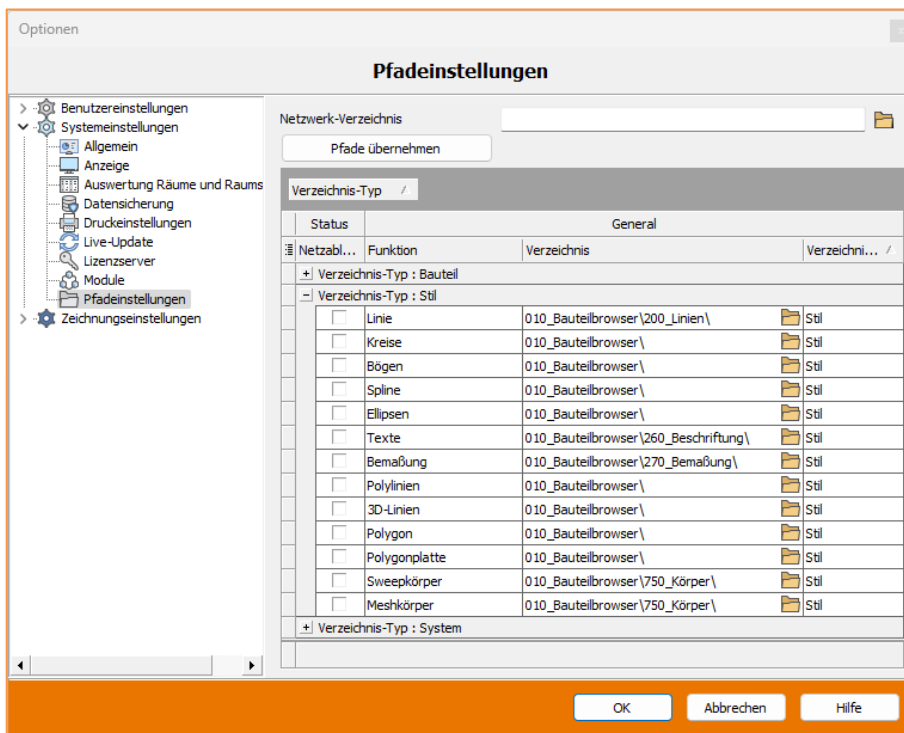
Optionen

Pfadeinstellungen

Benutzereinstellungen
Systemeinstellungen
Allgemein
Anzeige
Auswertung Räume und Raums
Datensicherung
Druckeinstellungen
Live-Update
Lizenzserver
Module
Pfadeinstellungen
Zeichnungseinstellungen

Netzwerk-Verzeichnis

Pfade übernehmen

Verzeichnis-Typ

| Status | General | | |
|---|---|---|---|
| Netzabl... | Funktion | Verzeichnis | Verzeichni... |
| + Verzeichnis-Typ : Bauteil | | | |
| − Verzeichnis-Typ : Stil | | | |
| | Linie | 010_Bauteilbrowser\200_Linien\ | Stil |
| | Kreise | 010_Bauteilbrowser\ | Stil |
| | Bögen | 010_Bauteilbrowser\ | Stil |
| | Spline | 010_Bauteilbrowser\ | Stil |
| | Ellipsen | 010_Bauteilbrowser\ | Stil |
| | Texte | 010_Bauteilbrowser\260_Beschriftung\ | Stil |
| | Bemaßung | 010_Bauteilbrowser\270_Bemaßung\ | Stil |
| | Polylinien | 010_Bauteilbrowser\ | Stil |
| | 3D-Linien | 010_Bauteilbrowser\ | Stil |
| | Polygon | 010_Bauteilbrowser\ | Stil |
| | Polygonplatte | 010_Bauteilbrowser\ | Stil |
| | Sweepkörper | 010_Bauteilbrowser\750_Körper\ | Stil |
| | Meshkörper | 010_Bauteilbrowser\750_Körper\ | Stil |
| + Verzeichnis-Typ : System | | | |

OK
Abbrechen
Hilfe